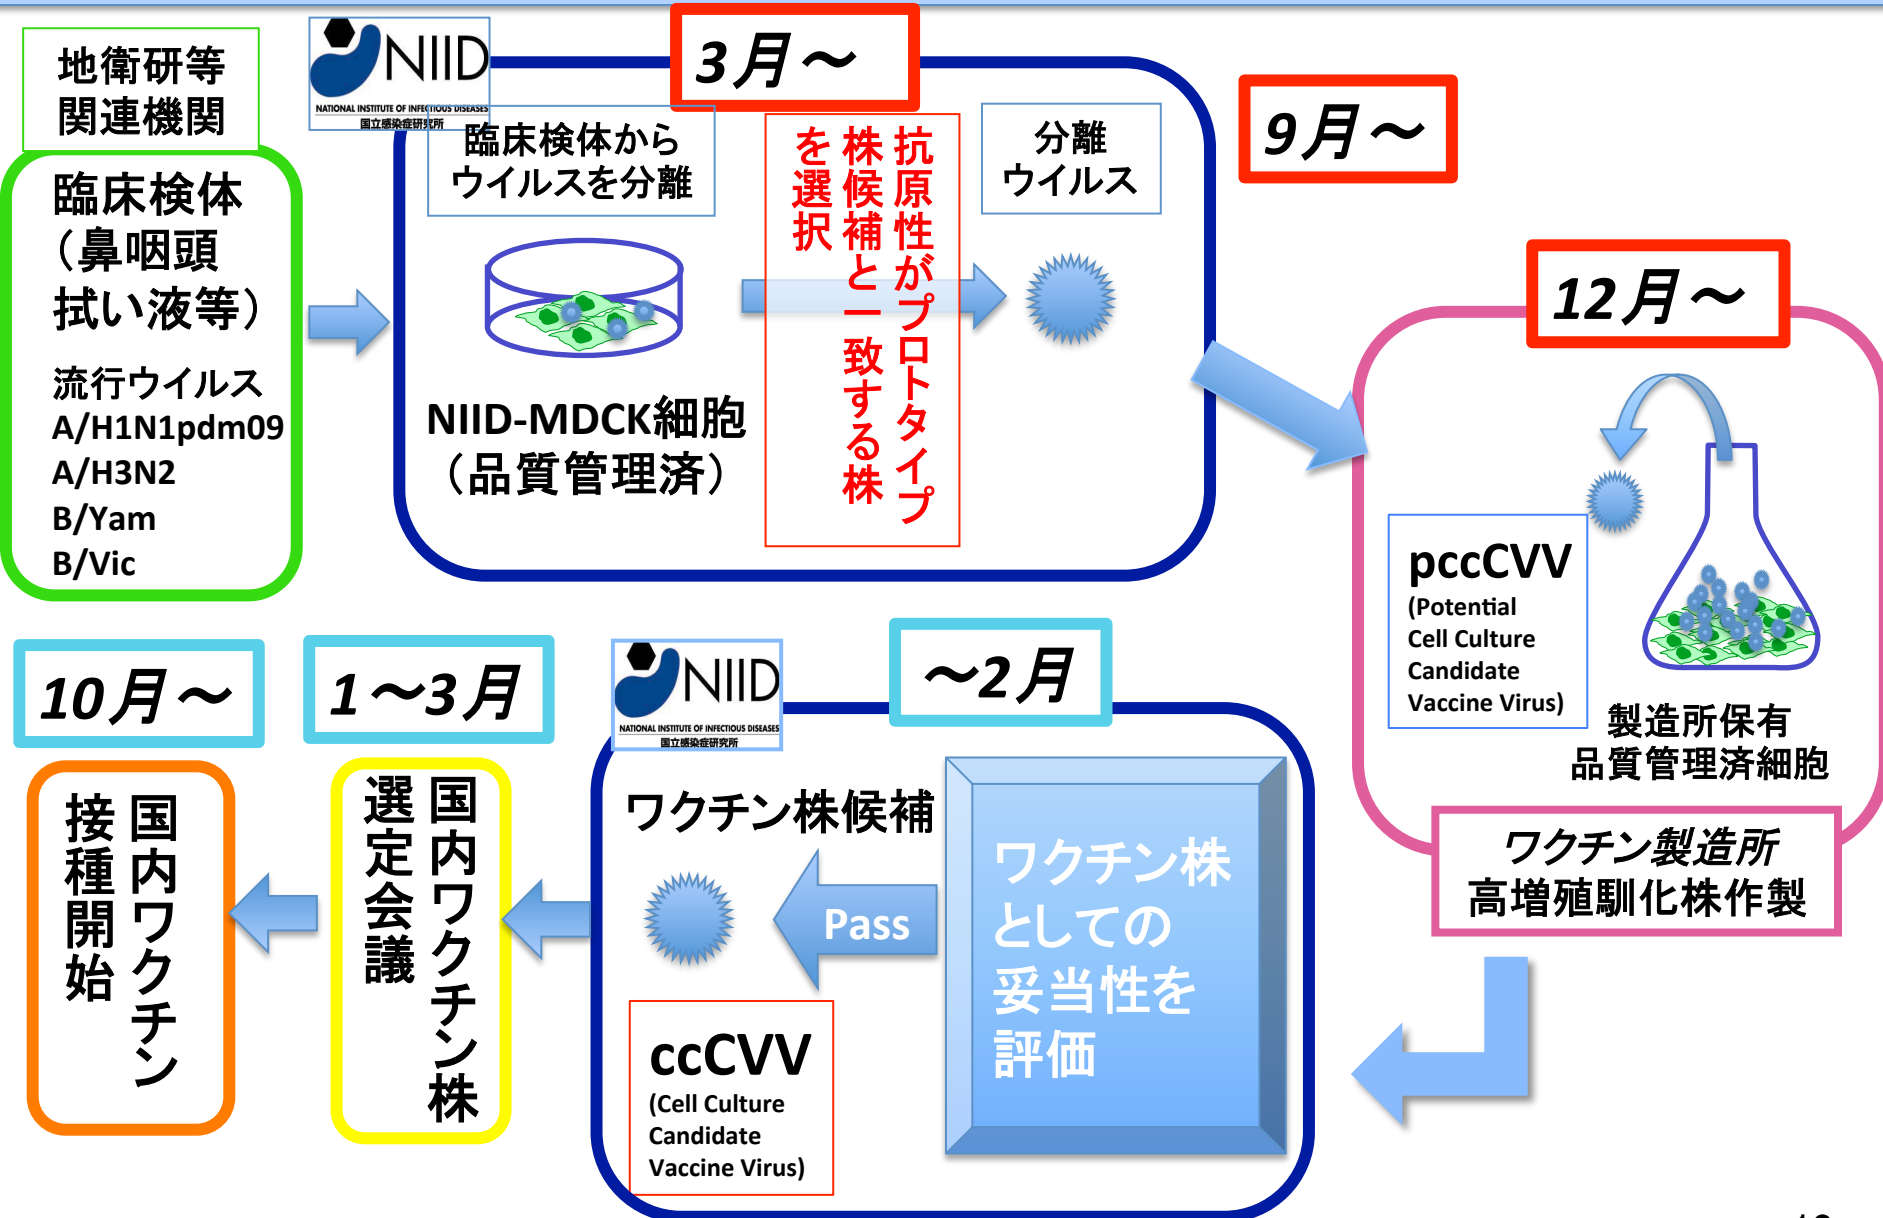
地衛研等
関連機関

臨床検体
（鼻咽頭
拭い液等）

流行ウイルス
A/H1N1pdm09
A/H3N2
B/Yam
B/Vic

NIID
NATIONAL INSTITUTE OF INFECTIOUS DISEASES
国立感染症研究所

3月～

臨床検体から
ウイルスを分離

NIID-MDCK細胞
（品質管理済）

抗原性がプロトタイプ株候補と一致する株を選択

分離
ウイルス

9月～

12月～

pccCVV
(Potential
Cell Culture
Candidate
Vaccine Virus)

製造所保有
品質管理済細胞

ワクチン製造所
高増殖馴化株作製

10月～

1～3月

NIID
NATIONAL INSTITUTE OF INFECTIOUS DISEASES
国立感染症研究所

～2月

国内ワクチン
接種開始

国内ワクチン株
選定会議

ワクチン株候補

Pass

ワクチン株
としての
妥当性を
評価

ccCVV
(Cell Culture
Candidate
Vaccine Virus)